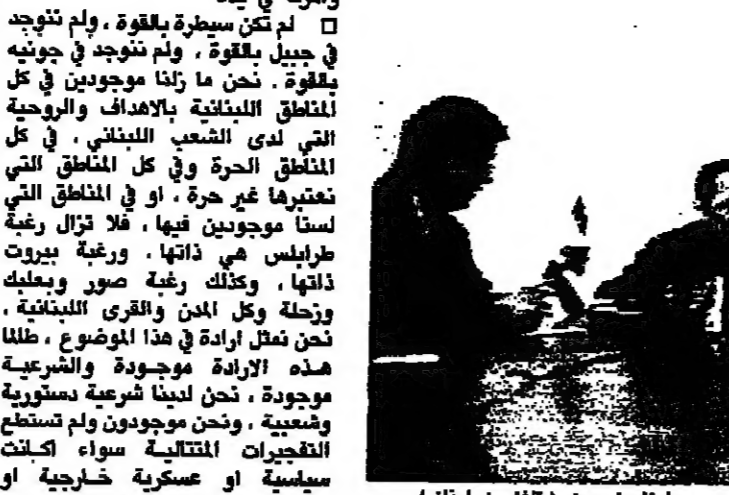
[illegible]
□ لم تكن سيطرة بالقوة ، ولم نتوجد في جبيل بالقوة ، ولم نتوجد في جونيه بالقوة . نحن ما زلنا موجودين في كل المناطق اللبنانية بالاهداف والروحية التي لدى الشعب اللبناني ، في كل المناطق الحرة وفي كل المناطق التي نعتبرها غير حرة ، او في المناطق التي لسنا موجودين فيها ، فلا تزال رغبة طرابلس هي ذاتها ، ورغبة بيروت ذاتها ، وكذلك رغبة صور وبعلبك وزحلة وكل المدن والقرى اللبنانية ، نحن نمثل ارادة في هذا الموضوع ، طالما هذه الارادة موجودة والشرعية موجودة ، نحن لدينا شرعية دستورية وشعبية ، ونحن موجودون ولم تستطع التفجيرات المتتالية سواء اكانت سياسية او عسكرية خارجية او

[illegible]